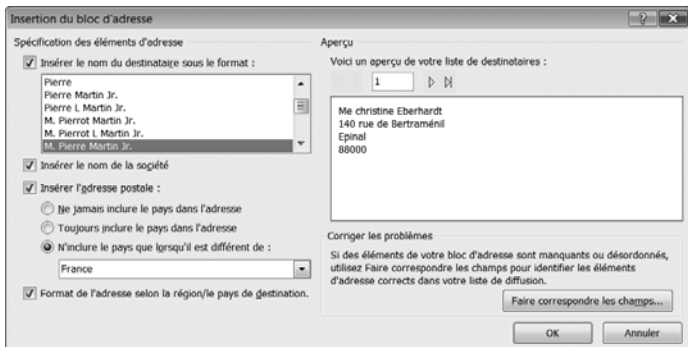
Insertion du bloc d'adresse

Spécification des éléments d'adresse

Insérer le nom du destinataire sous le format :

Pierre
Pierre Martin Jr.
Pierre L Martin Jr.
M. Pierrot Martin Jr.
M. Pierrot L Martin Jr.
M. Pierre Martin Jr.

Insérer le nom de la société

Insérer l'adresse postale :

Ne jamais inclure le pays dans l'adresse

Toujours inclure le pays dans l'adresse

N'inclure le pays que lorsqu'il est différent de :

France

Format de l'adresse selon la région/le pays de destination.

Aperçu

Voici un aperçu de votre liste de destinataires :

1

Me christine Eberhardt
140 rue de Bertraménil
Epinal
88000

Corriger les problèmes

Si des éléments de votre bloc d'adresse sont manquants ou désordonnés, utilisez Faire correspondre les champs pour identifier les éléments d'adresse corrects dans votre liste de diffusion.

Faire correspondre les champs...

OK

Annuler